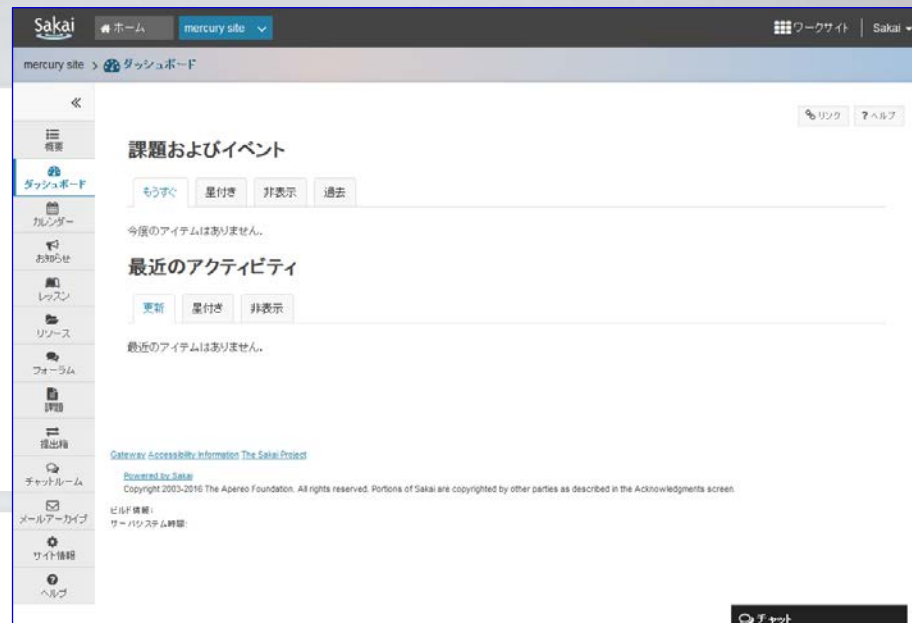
Sakai ホーム mercury site ワークサイト Sakai

mercury site > ダッシュボード

«

概要
ダッシュボード
カレンダー
お知らせ
レッスン
リソース
フォーラム
課題
提出箱
チャットルーム
メールアーカイブ
サイト情報
ヘルプ

リンク ?ヘルプ

課題およびイベント

もうすぐ 星付き 非表示 過去

今後のアイテムはありません。

最近のアクティビティ

更新 星付き 非表示

最近のアイテムはありません。

Gateway Accessibility Information The Sakai Project

Powered by Sakai
Copyright 2003-2016 The Apereo Foundation. All rights reserved. Portions of Sakai are copyrighted by other parties as described in the Acknowledgments screen.

ビルド情報:
サーバシステム時間:

チャット